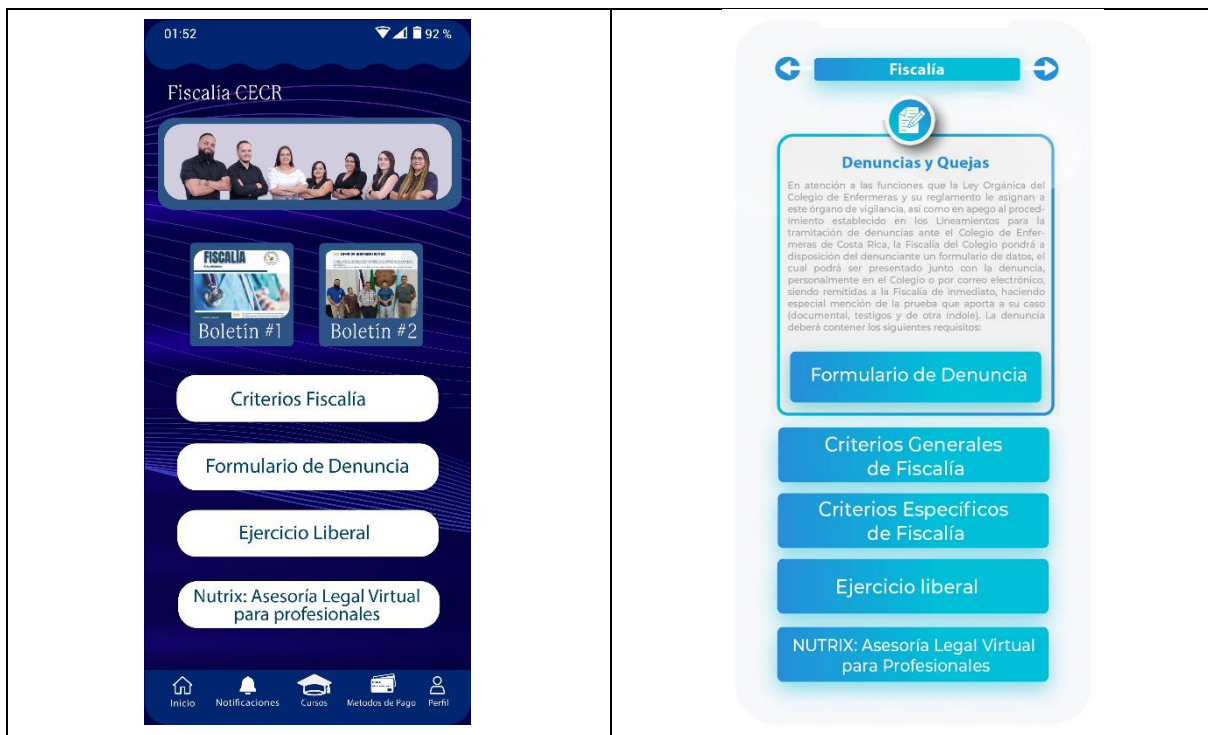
01:52

92 %

Fiscalía CECR

FISCALIA

Boletín #1

Boletín #2

Criterios Fiscalía

Formulario de Denuncia

Ejercicio Liberal

Nutrix: Asesoría Legal Virtual para profesionales

Inicio Notificaciones Cursos Metodos de Pago Perfil

Fiscalía

Denuncias y Quejas

En atención a las funciones que la Ley Orgánica del Colegio de Enfermeras y su reglamento le asignan a este órgano de vigilancia, así como en apego al procedimiento establecido en los Lineamientos para la tramitación de denuncias ante el Colegio de Enfermeras de Costa Rica, la Fiscalía del Colegio pondrá a disposición del denunciante un formulario de datos, el cual podrá ser presentado junto con la denuncia, personalmente en el Colegio o por correo electrónico, siendo remitidas a la Fiscalía de inmediato, haciendo especial mención de la prueba que aporta a su caso (documental, testigos y de otra índole). La denuncia deberá contener los siguientes requisitos:

Formulario de Denuncia

Criterios Generales de Fiscalía

Criterios Específicos de Fiscalía

Ejercicio liberal

NUTRIX: Asesoría Legal Virtual para Profesionales